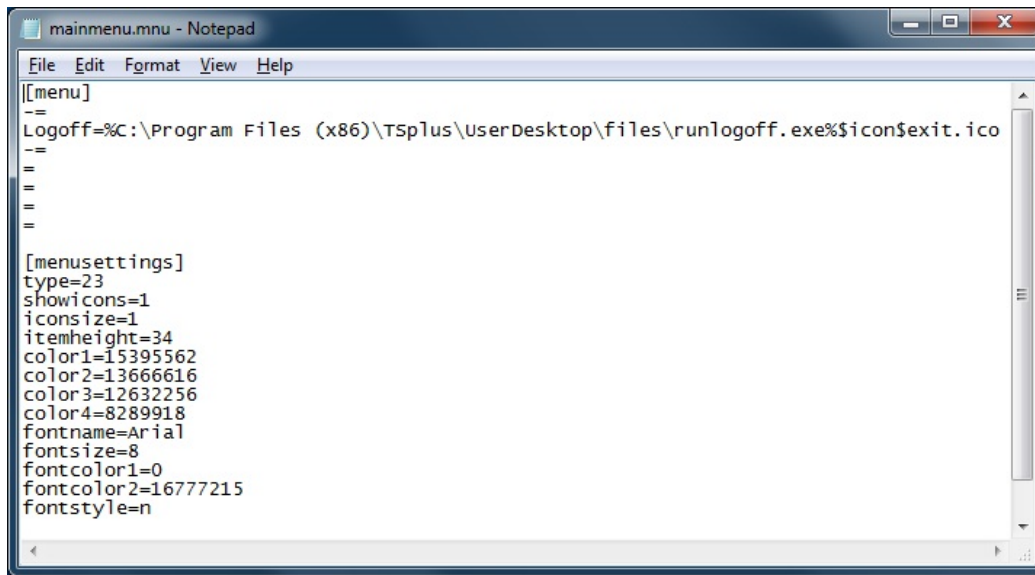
mainmenu.mnu - Notepad

File Edit Format View Help

[menu]
-=
Logoff=%C:\Program Files (x86)\TSplus\UserDesktop\files\runlogoff.exe%$icon$exit.ico
-=
=
=
=
=

[menusettings]
type=23
showicons=1
iconsize=1
itemheight=34
color1=15395562
color2=13666616
color3=12632256
color4=8289918
fontname=Arial
fontsize=8
fontcolor1=0
fontcolor2=16777215
fontstyle=n